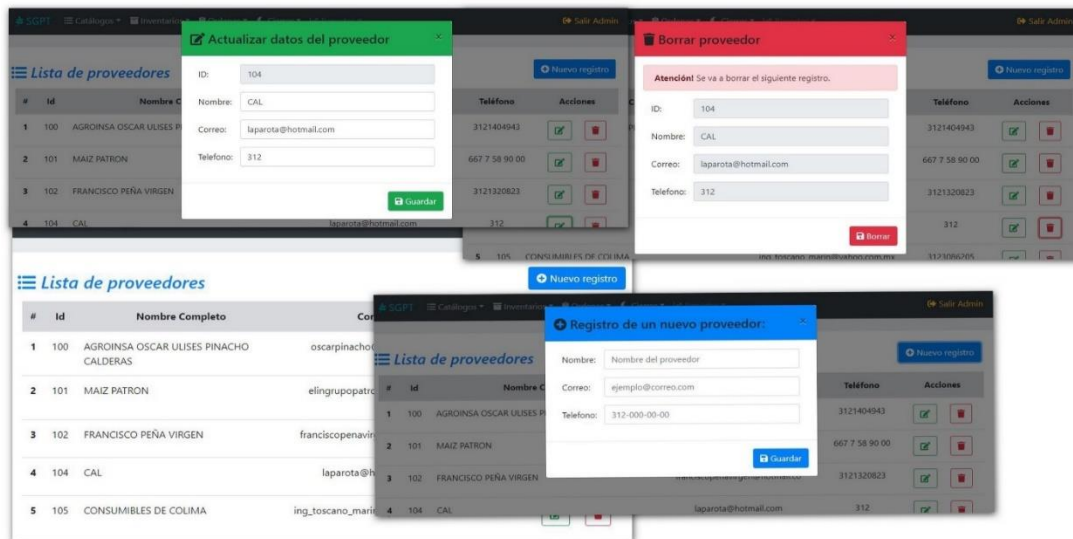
SGPT Catálogos Inventario Salir Admin

Actualizar datos del proveedor

ID: 104
Nombre: CAL
Correo: laparota@hotmail.com
Telefono: 312

Guardar

Lista de proveedores

Nuevo registro

| # | Id | Nombre C | Teléfono | Acciones |
|---|---|---|---|---|
| 1 | 100 | AGROINSA OSCAR ULISES P | 3121404943 | |
| 2 | 101 | MAIZ PATRON | 667 7 58 90 00 | |
| 3 | 102 | FRANCISCO PEÑA VIRGEN | 3121320823 | |
| 4 | 104 | CAL | laparota@hotmail.com 312 | |

Borrar proveedor

Atención! Se va a borrar el siguiente registro.

ID: 104
Nombre: CAL
Correo: laparota@hotmail.com
Telefono: 312

Borrar

Salir Admin

Nuevo registro

| Teléfono | Acciones |
|---|---|
| 3121404943 | |
| 667 7 58 90 00 | |
| 3121320823 | |
| 312 | |
| 3123066205 | |

5 105 CONSUMIBLES DE COLIMA ing_toscano_marin@yahoo.com.mx

Lista de proveedores

Nuevo registro

| # | Id | Nombre Completo | Cor |
|---|---|---|---|
| 1 | 100 | AGROINSA OSCAR ULISES PINACHO CALDERAS | oscarpinacho |
| 2 | 101 | MAIZ PATRON | elingrupopatr |
| 3 | 102 | FRANCISCO PEÑA VIRGEN | franciscopenavir |
| 4 | 104 | CAL | laparota@h |
| 5 | 105 | CONSUMIBLES DE COLIMA | ing_toscano_marin |

SGPT Catálogos Inventario Salir Admin

Registro de un nuevo proveedor:

Nombre: Nombre del proveedor
Correo: ejemplo@correo.com
Telefono: 312-000-00-00

Guardar

Lista de proveedores

Nuevo registro

| # | Id | Nombre C | Teléfono | Acciones |
|---|---|---|---|---|
| 1 | 100 | AGROINSA OSCAR ULISES P | 3121404943 | |
| 2 | 101 | MAIZ PATRON | 667 7 58 90 00 | |
| 3 | 102 | FRANCISCO PEÑA VIRGEN | 3121320823 | |
| 4 | 104 | CAL | laparota@hotmail.com 312 | |